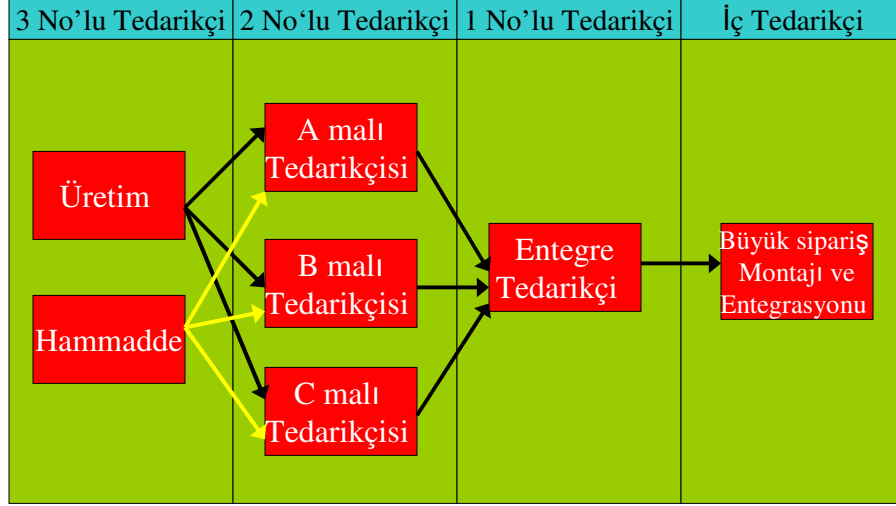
| 3 No'lu Tedarikçi | 2 No'lu Tedarikçi | 1 No'lu Tedarikçi | İç Tedarikçi |
|---|---|---|---|

Üretim

Hammadde

A malı Tedarikçisi

B malı Tedarikçisi

C malı Tedarikçisi

Entegre Tedarikçi

Büyük sipariş Montajı ve Entegrasyonu